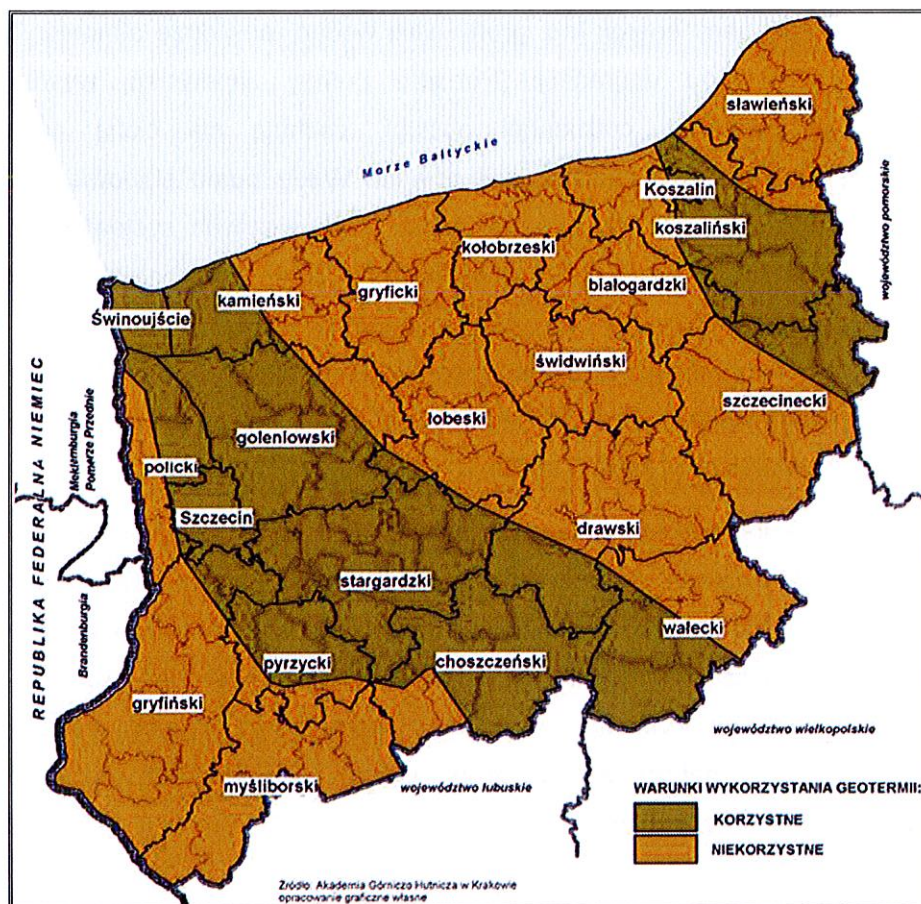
Morze Bałtyckie

sławieński

Koszalin

koszaliński

kołobrzeski

białogardzki

gryficki

kamieński

Świnoujście

świdwiński

szczecinecki

łobeski

goleniowski

policki

Szczecin

drawski

stargardzki

wałecki

pyrzycki

choszczeński

gryfiński

myśliborski

województwo pomorskie

REPUBLIKA FEDERALNA NIEMIEC

Meklemburgia Pomorze Przednie

Brandenburgia

województwo wielkopolskie

województwo lubuskie

WARUNKI WYKORZYSTANIA GEOTERMII:

KORZYSTNE

NIEKORZYSTNE

Źródło: Akademia Górniczo Hutnicza w Krakowie opracowanie graficzne własne